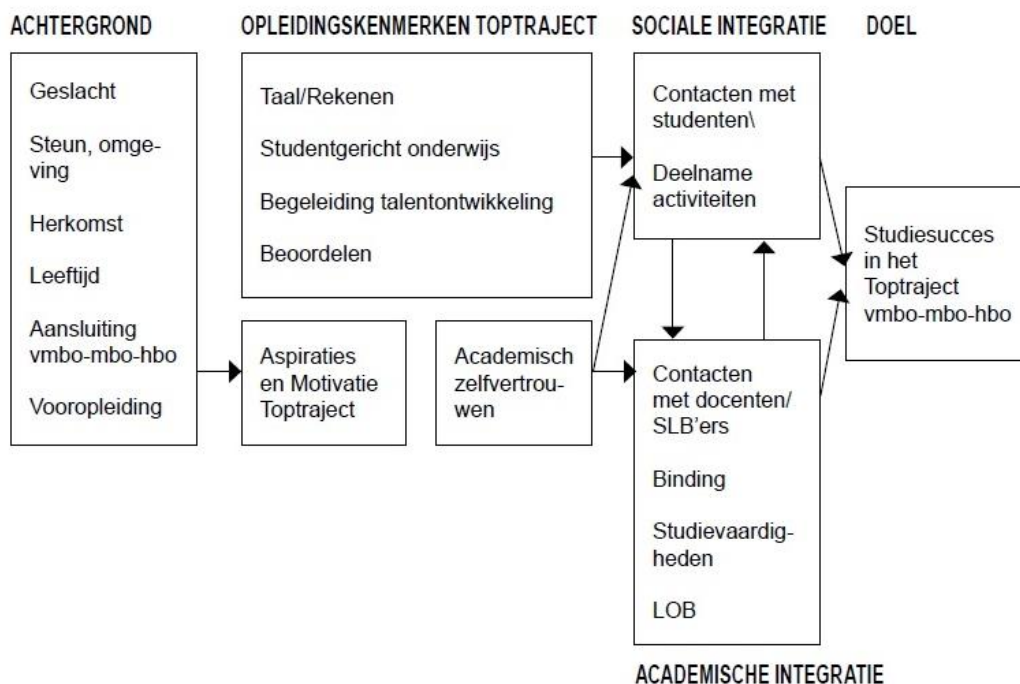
ACHTERGROND

OPLEIDINGSKENMERKEN TOPTRAJECT

SOCIALE INTEGRATIE

DOEL

Geslacht

Steun, omgeving

Herkomst

Leeftijd

Aansluiting vmbo-mbo-hbo

Vooropleiding

Taal/Rekenen

Studentgericht onderwijs

Begeleiding talentontwikkeling

Beoordelen

Aspiraties en Motivatie Toptraject

Academisch zelfvertrouwen

Contacten met studenten\

Deelname activiteiten

Contacten met docenten/ SLB'ers

Binding

Studievaardigheden

LOB

Studiesucces in het Toptraject vmbo-mbo-hbo

ACADEMISCHE INTEGRATIE